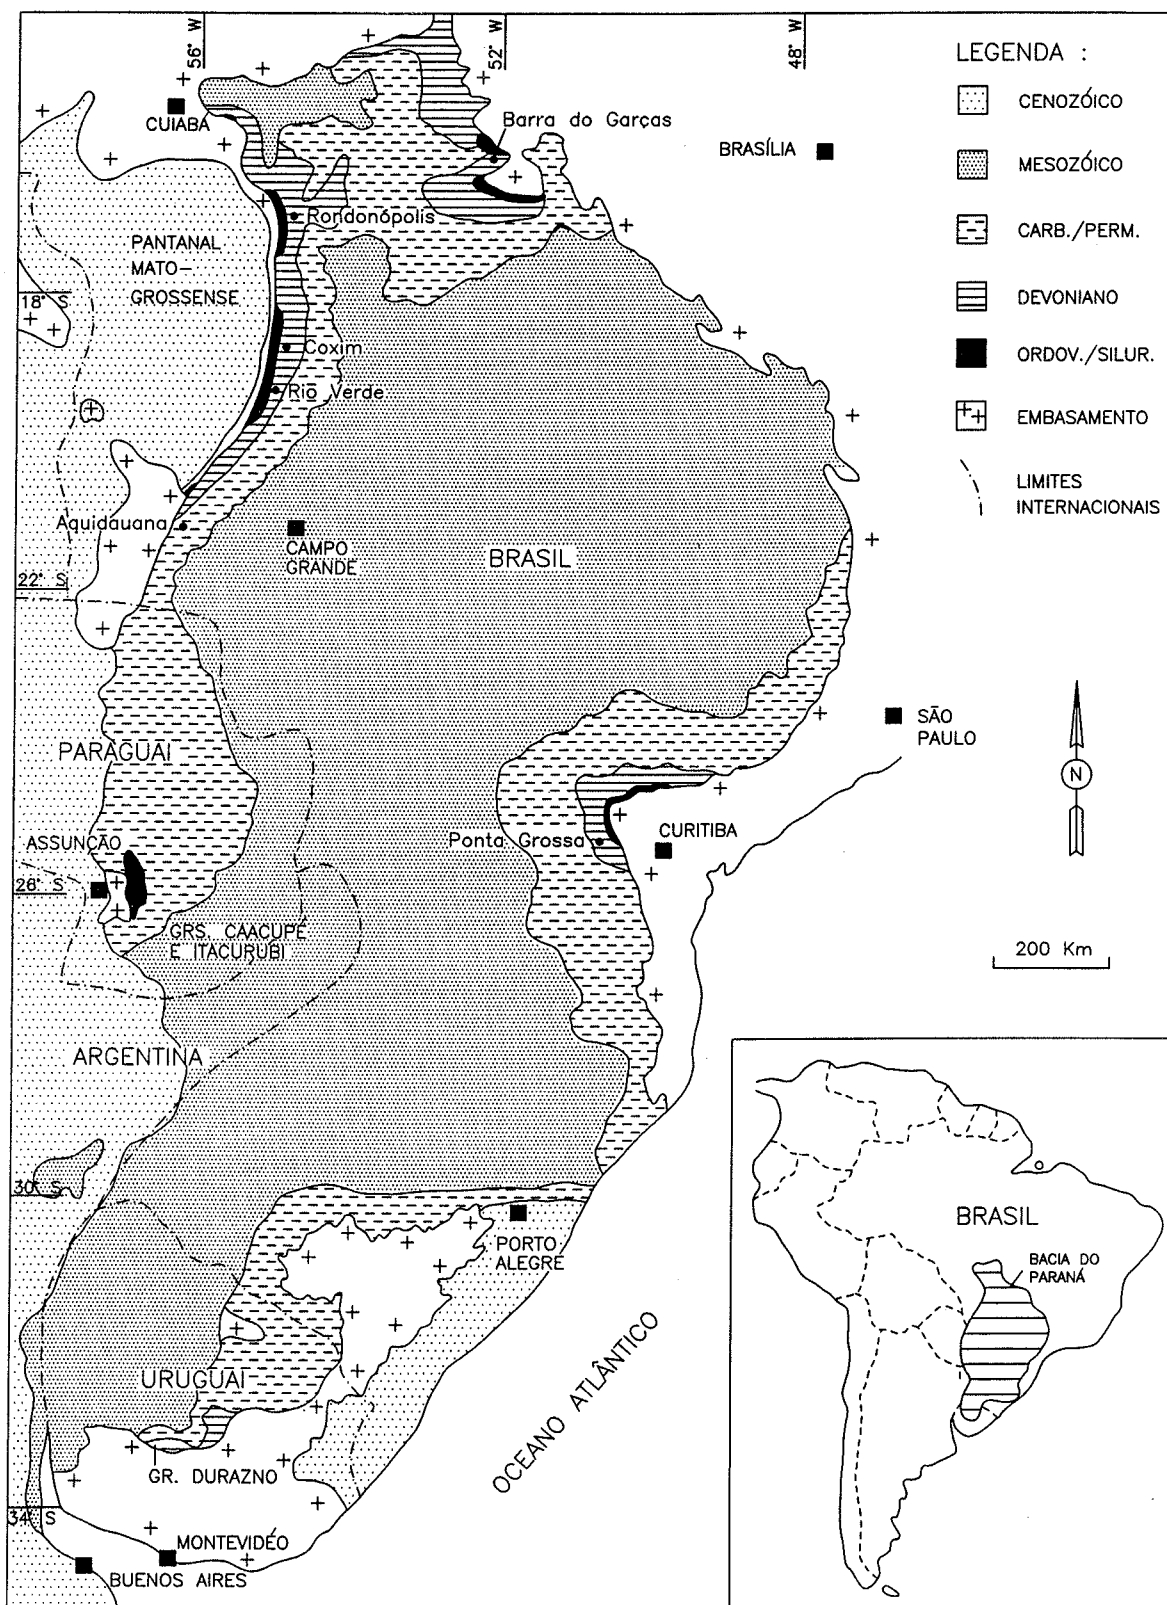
56° W
52° W
48° W

LEGENDA :
CENOZÓICO
MESOZÓICO
CARB./PERM.
DEVONIANO
ORDOV./SILUR.
EMBASAMENTO
LIMITES INTERNACIONAIS

CUIABÁ
Barra do Garças
BRASÍLIA
Rondonópolis
PANTANAL MATO-GROSSENSE
18° S
Coxim
Rio Verde
Aquidauana
CAMPO GRANDE
BRASIL
22° S
SÃO PAULO
N
PARAGUAI
ASSUNÇÃO
Ponta Grossa
CURITIBA
26° S
GRS. CAACUPÉ E ITACURUBI
200 Km
ARGENTINA
30° S
PORTO ALEGRE
OCEANO ATLÂNTICO
URUGUAI
GR. DURAZNO
34° S
MONTEVIDEO
BUENOS AIRES

BRASIL
BACIA DO PARANÁ